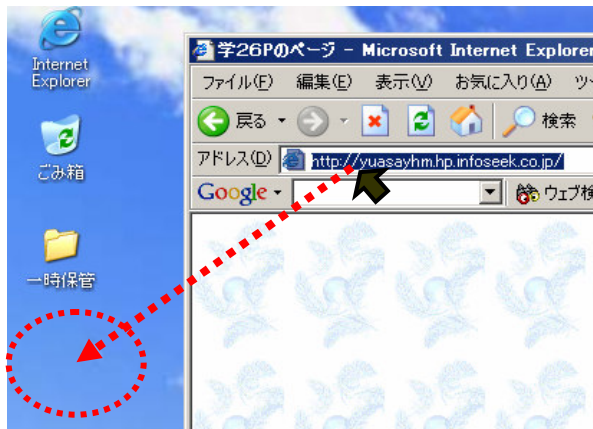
Internet Explorer

ごみ箱

一時保管

学26Pのページ - Microsoft Internet Explorer

ファイル(F) 編集(E) 表示(V) お気に入り(A) ツ

戻る 検索

アドレス(D) http://yuasayhm.hp.infoseek.co.jp/

Google ウェブ検